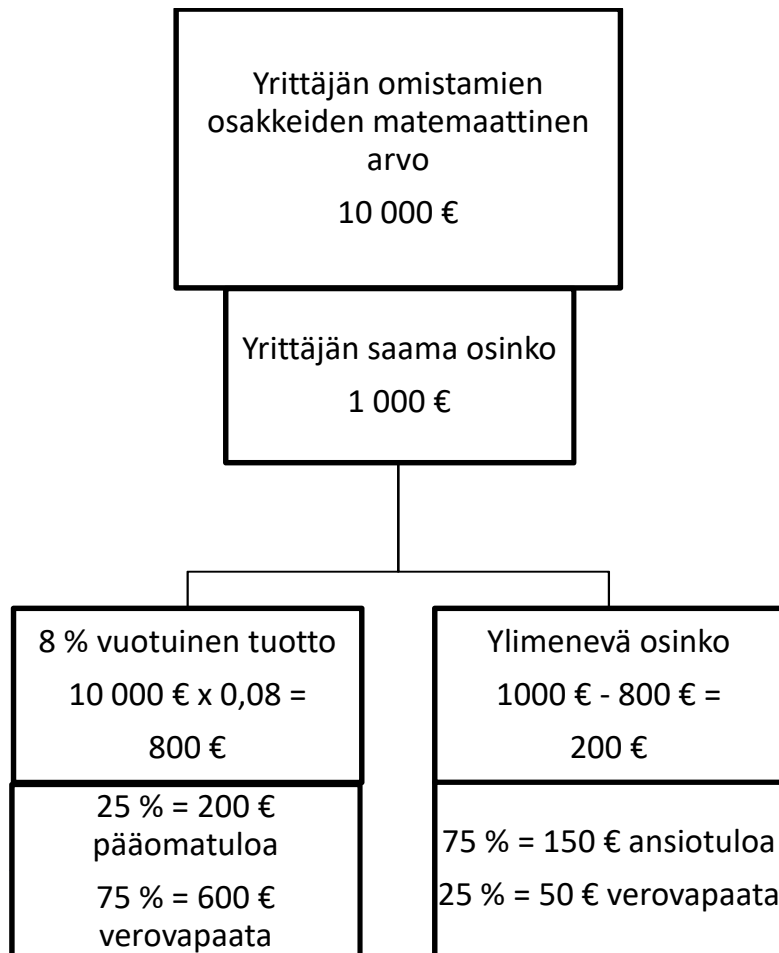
Yrittäjän omistamien osakkeiden matemaattinen arvo

10 000 €

Yrittäjän saama osinko

1 000 €

8 % vuotuinen tuotto

10 000 € x 0,08 =

800 €

25 % = 200 € pääomatuloa

75 % = 600 € verovapaata

Ylimenevä osinko

1000 € - 800 € =

200 €

75 % = 150 € ansiotuloa

25 % = 50 € verovapaata